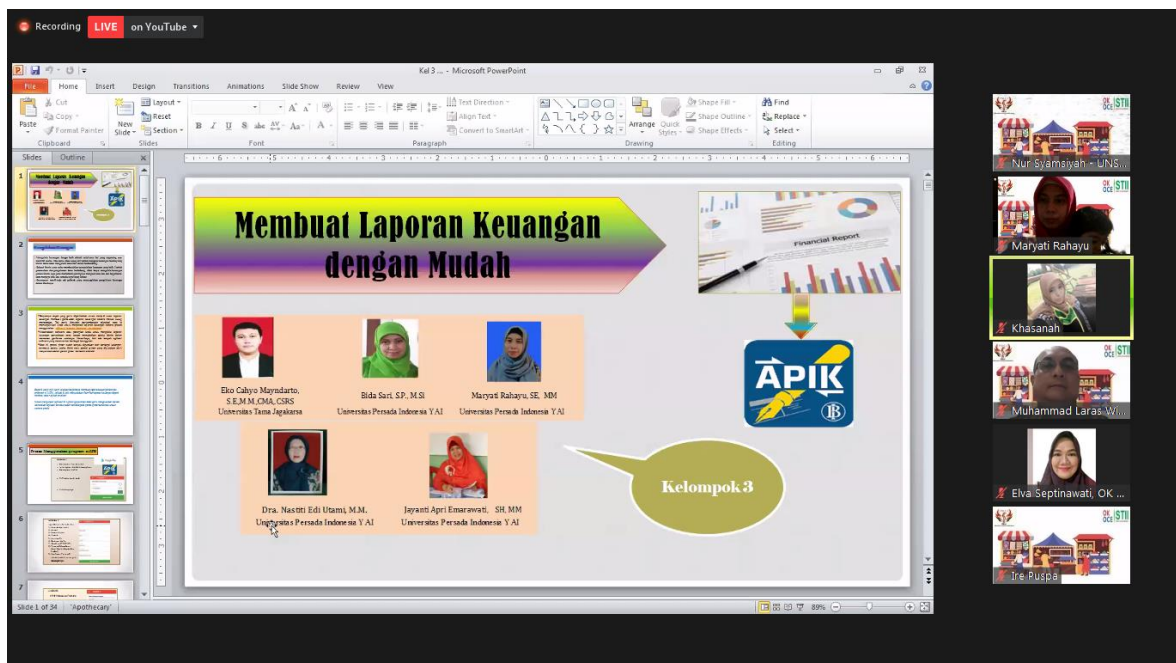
Recording LIVE on YouTube

Kel 3 ... - Microsoft PowerPoint

File Home Insert Design Transitions Animations Slide Show Review View

Cut Copy Format Painter Paste Clipboard New Slide Layout Reset Section Slides Font Paragraph Text Direction Align Text Convert to SmartArt Arrange Quick Styles Shape Fill Shape Outline Shape Effects Drawing Find Replace Select Editing

Slides Outline

Membuat Laporan Keuangan dengan Mudah

Financial Report

APIK

Eko Cahyo Mayndarto, S.E,M.M,CMA,CSRS
Universitas Tama Jagakarsa

Bida Sari, S.P., M.Si
Universitas Persada Indonesia Y AI

Maryati Rahayu, SE, MM
Universitas Persada Indonesia Y AI

Dra. Nastiti Edi Utami, M.M.
Universitas Persada Indonesia Y AI

Jayanti Apri Emarawati, SH, MM
Universitas Persada Indonesia Y AI

Kelompok 3

Slide 1 of 34 "Apothecary" 89%

Nur Syamsiyah - UNS...
Maryati Rahayu
Khasanah
Muhammad Laras Wi...
Elva Septinawati, OK ...
Ire Puspa